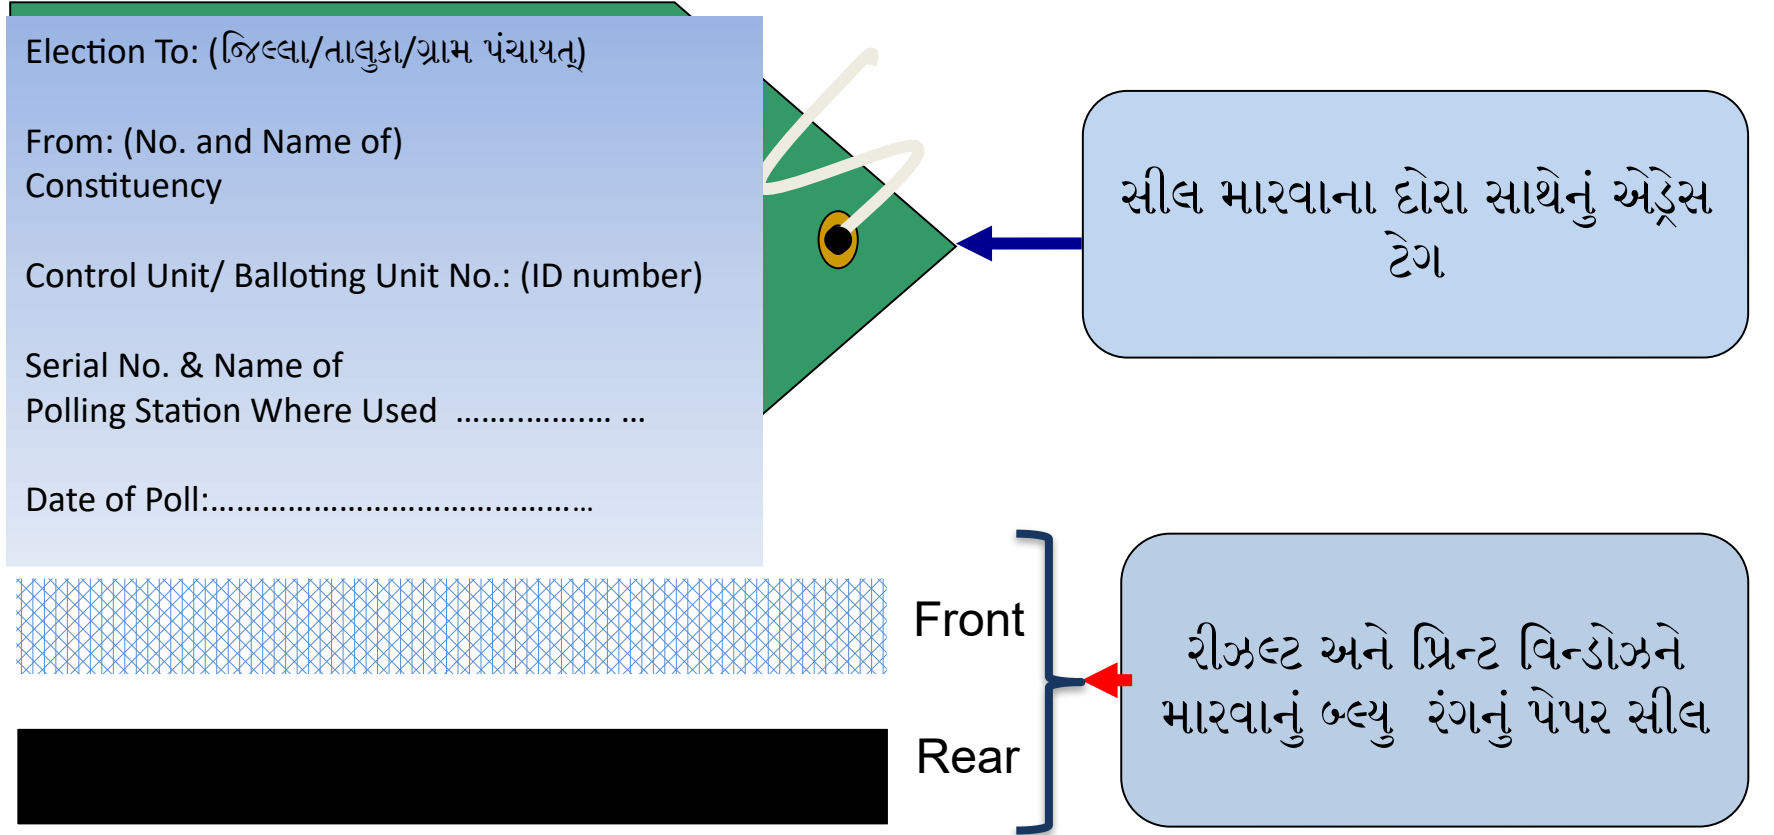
Election To: (જિલ્લા/તાલુકા/ગ્રામ પંચાયત)

From: (No. and Name of) Constituency

Control Unit/ Balloting Unit No.: (ID number)

Serial No. & Name of Polling Station Where Used ……………… …

Date of Poll:………………………………………

સીલ મારવાના દોરા સાથેનું એડ્રેસ ટેગ

Front

Rear

રીઝલ્ટ અને પ્રિન્ટ વિન્ડોઝને મારવાનું બ્લ્યુ રંગનું પેપર સીલ